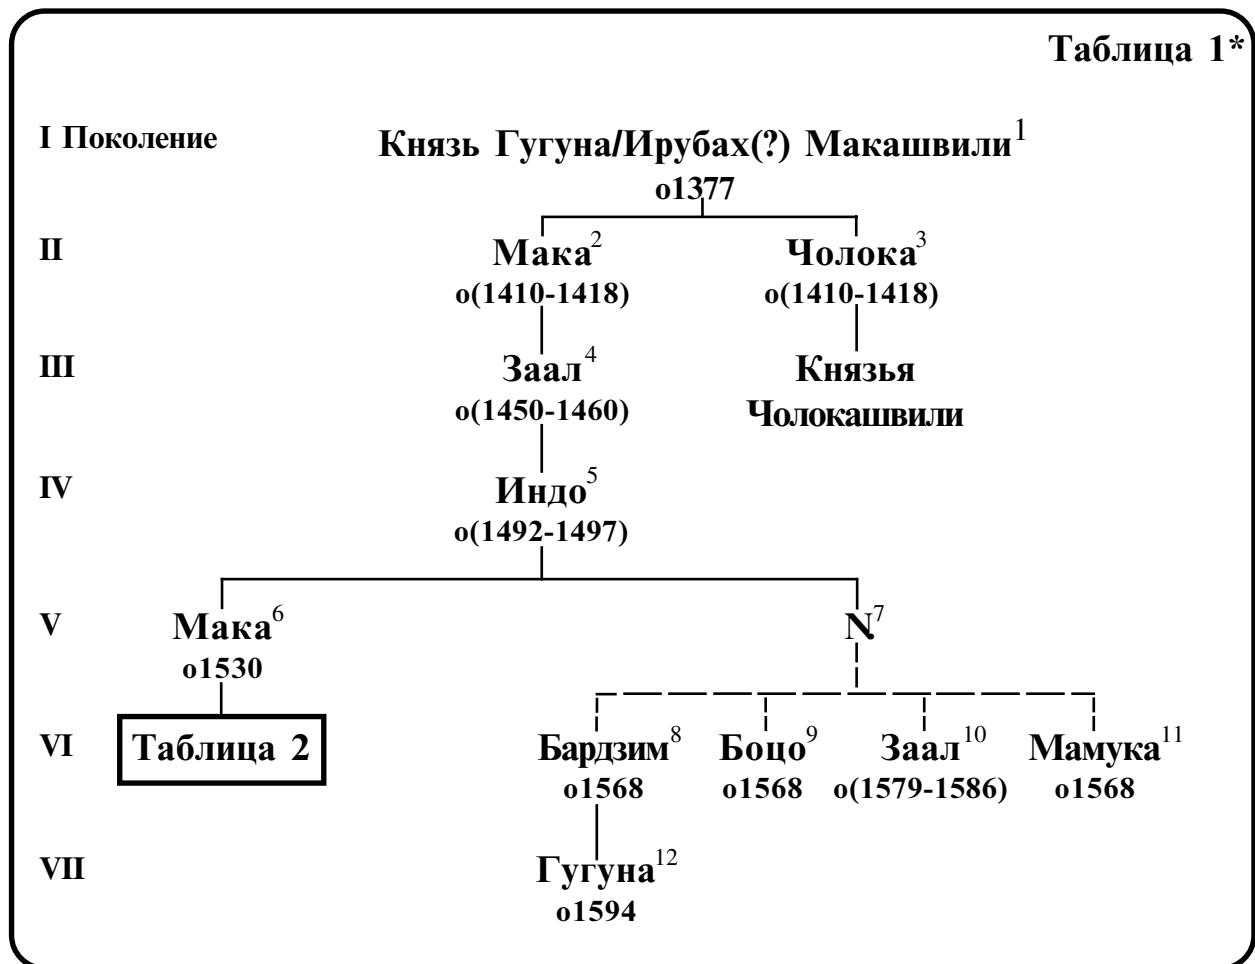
Таблица 1*

I Поколение

Князь Гугуна/Ирубах(?) Макашвили$^1$
o1377

II

Мака$^2$
o(1410-1418)

Чолока$^3$
o(1410-1418)

III

Заал$^4$
o(1450-1460)

Князья Чолокашвили

IV

Индо$^5$
o(1492-1497)

V

Мака$^6$
o1530

N$^7$

VI

Таблица 2

Бардзим$^8$
o1568

Боцо$^9$
o1568

Заал$^{10}$
o(1579-1586)

Мамука$^{11}$
o1568

VII

Гугуна$^{12}$
o1594